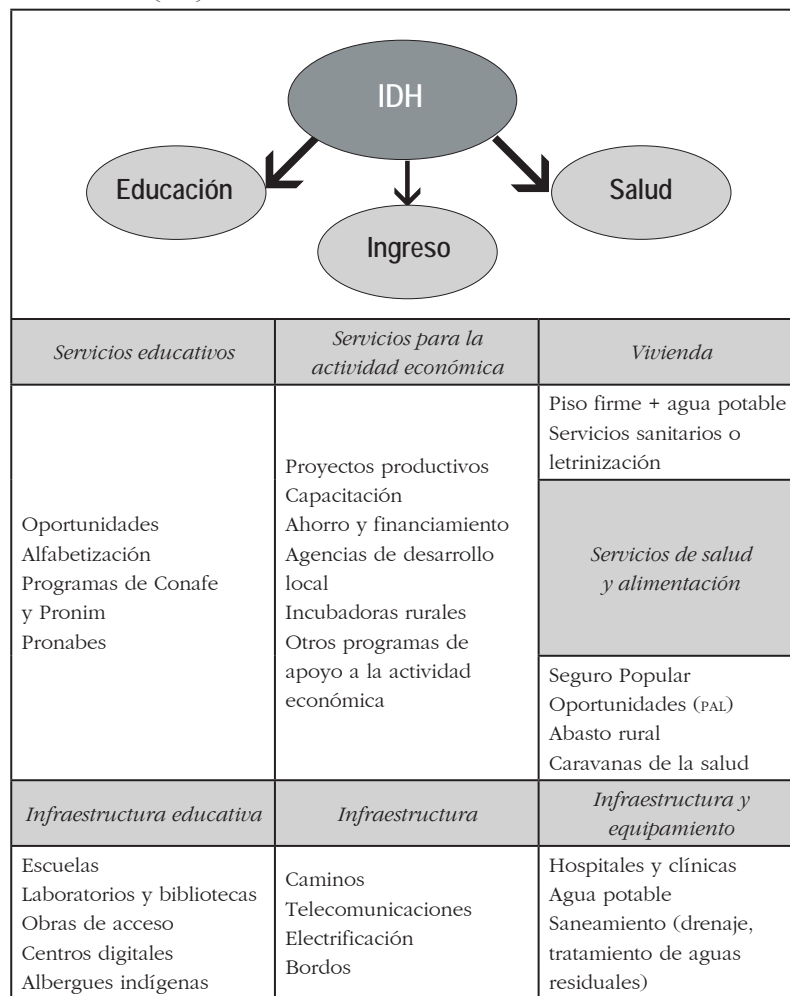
IDH

Educación

Ingreso

Salud

| *Servicios educativos* | *Servicios para la actividad económica* | *Vivienda* |
|---|---|---|
| Oportunidades Alfabetización Programas de Conafe y Pronim Pronabes | Proyectos productivos Capacitación Ahorro y financiamiento Agencias de desarrollo local Incubadoras rurales Otros programas de apoyo a la actividad económica | Piso firme + agua potable Servicios sanitarios o letrinización |
| | | *Servicios de salud y alimentación* |
| | | Seguro Popular Oportunidades (PAL) Abasto rural Caravanas de la salud |
| *Infraestructura educativa* | *Infraestructura* | *Infraestructura y equipamiento* |
| Escuelas Laboratorios y bibliotecas Obras de acceso Centros digitales Albergues indígenas | Caminos Telecomunicaciones Electrificación Bordos | Hospitales y clínicas Agua potable Saneamiento (drenaje, tratamiento de aguas residuales) |